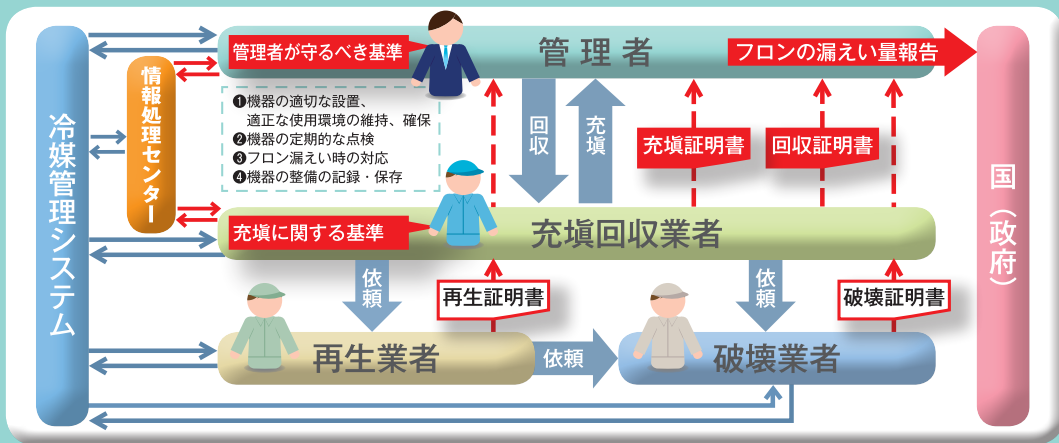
冷媒管理システム

情報処理センター

管理者が守るべき基準

管理者

フロンの漏えい量報告

❶機器の適切な設置、適正な使用環境の維持、確保
❷機器の定期的な点検
❸フロン漏えい時の対応
❹機器の整備の記録・保存

回収

充填

充填証明書

回収証明書

充填に関する基準

充填回収業者

依頼

再生証明書

依頼

破壊証明書

再生業者

依頼

破壊業者

国（政府）